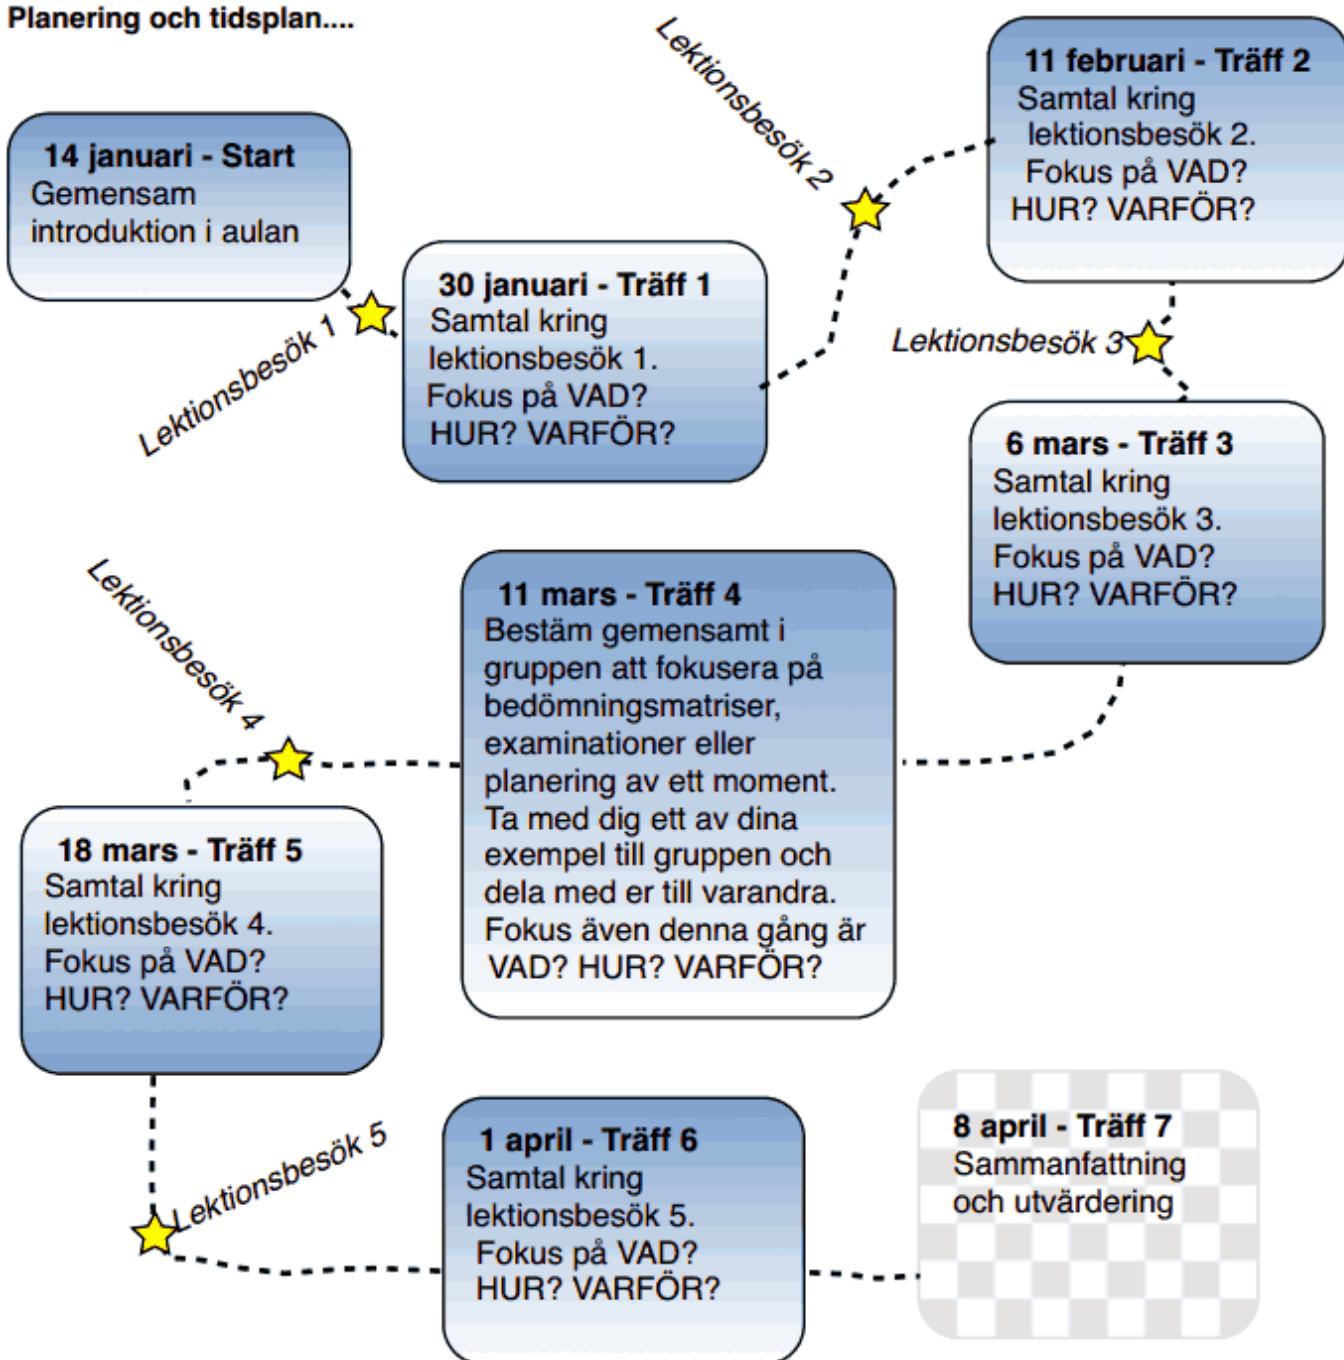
Planering och tidsplan....

14 januari - Start
Gemensam introduktion i aulan

Lektionsbesök 1

30 januari - Träff 1
Samtal kring lektionsbesök 1.
Fokus på VAD?
HUR? VARFÖR?

Lektionsbesök 2

11 februari - Träff 2
Samtal kring lektionsbesök 2.
Fokus på VAD?
HUR? VARFÖR?

Lektionsbesök 3

6 mars - Träff 3
Samtal kring lektionsbesök 3.
Fokus på VAD?
HUR? VARFÖR?

11 mars - Träff 4
Bestäm gemensamt i gruppen att fokusera på bedömningsmatriser, examinationer eller planering av ett moment. Ta med dig ett av dina exempel till gruppen och dela med er till varandra. Fokus även denna gång är VAD? HUR? VARFÖR?

Lektionsbesök 4

18 mars - Träff 5
Samtal kring lektionsbesök 4.
Fokus på VAD?
HUR? VARFÖR?

Lektionsbesök 5

1 april - Träff 6
Samtal kring lektionsbesök 5.
Fokus på VAD?
HUR? VARFÖR?

8 april - Träff 7
Sammanfattning och utvärdering